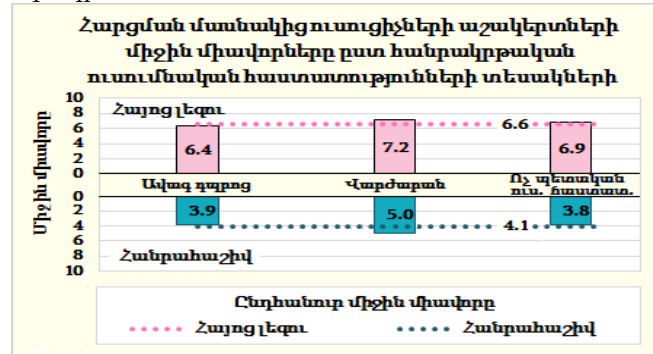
Հարցման մասնակից ուսուցիչների աշակերտների միջին միավորները ըստ հանրակրթական ուսումնական հաստատությունների տեսակների

10
8
6
4
2
0
0
2
4
6
8
10

Միջին միավոր

Հայոց լեզու

6.4
7.2
6.9
6.6

Ավագ դպրոց
Վարժարան
Ոչ պետական ուս. հաստատ.

3.9
5.0
3.8
4.1

Հանրահաշիվ

Ընդհանուր միջին միավոր
Հայոց լեզու
Հանրահաշիվ